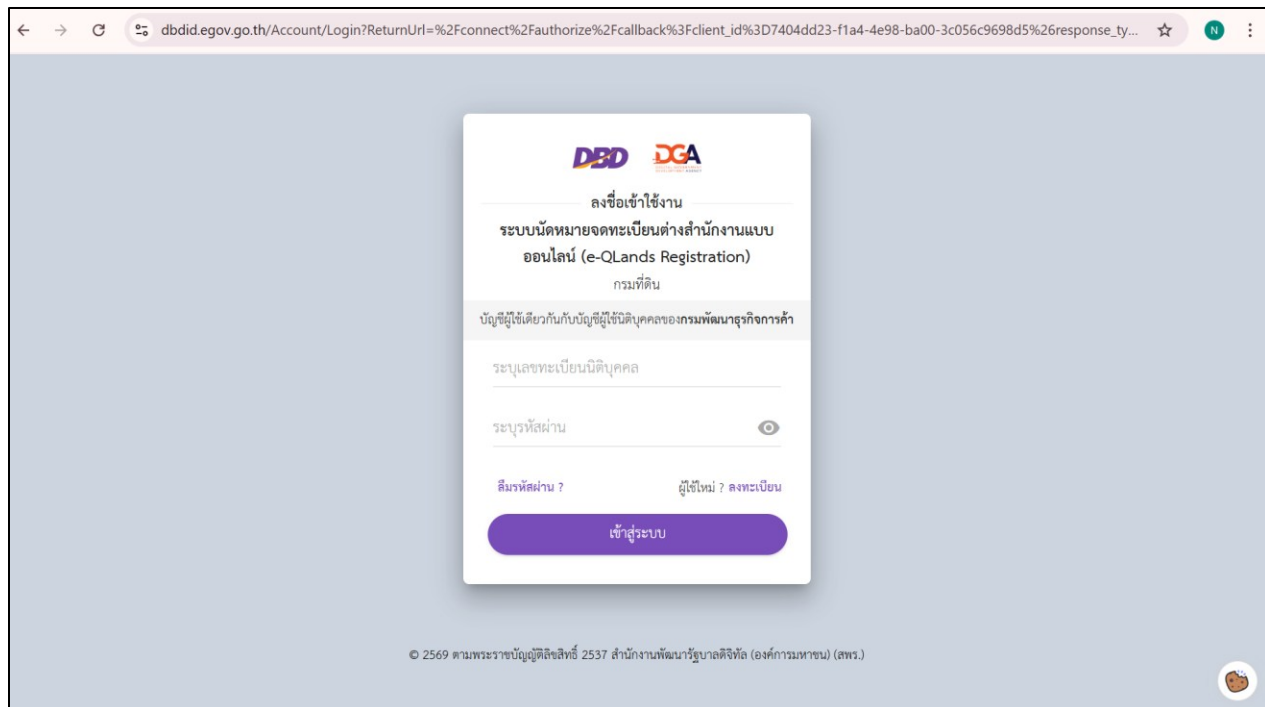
dbdid.egov.go.th/Account/Login?ReturnUrl=%2Fconnect%2Fauthorize%2Fcallback%3Fclient_id%3D7404dd23-f1a4-4e98-ba00-3c056c9698d5%26response_ty...

N

DBD DGA

ลงชื่อเข้าใช้งาน

ระบบนัดหมายจดทะเบียนต่างสำนักงานแบบออนไลน์ (e-QLands Registration)

กรมที่ดิน

บัญชีผู้ใช้เดียวกันกับบัญชีผู้ใช้นิติบุคคลของกรมพัฒนาธุรกิจการค้า

ระบุเลขทะเบียนนิติบุคคล

ระบุรหัสผ่าน

ลืมรหัสผ่าน ?

ผู้ใช้ใหม่ ? ลงทะเบียน

เข้าสู่ระบบ

© 2569 ตามพระราชบัญญัติลิขสิทธิ์ 2537 สำนักงานพัฒนารัฐบาลดิจิทัล (องค์การมหาชน) (สพร.)